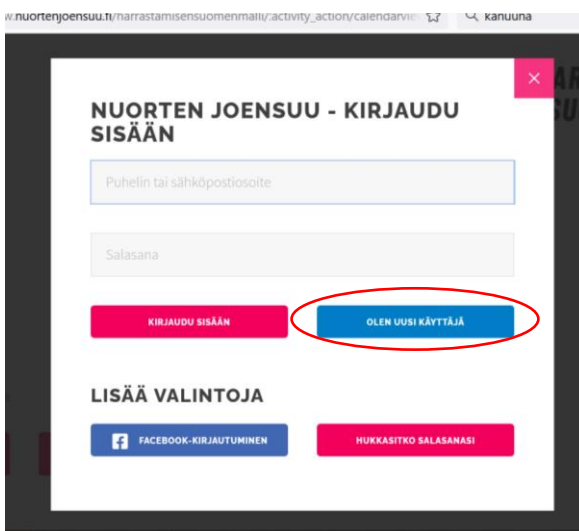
w.nuortenjoensuu.fi/harrastamisensuomenmalli/:activity_action/calendarvie

kanuuna

×

NUORTEN JOENSUU - KIRJAUDU SISÄÄN

Puhelin tai sähköpostiosoite

Salasana

KIRJAUDU SISÄÄN

OLEN UUSI KÄYTTÄJÄ

LISÄÄ VALINTOJA

FACEBOOK-KIRJAUTUMINEN

HUKKASITKO SALASANASI